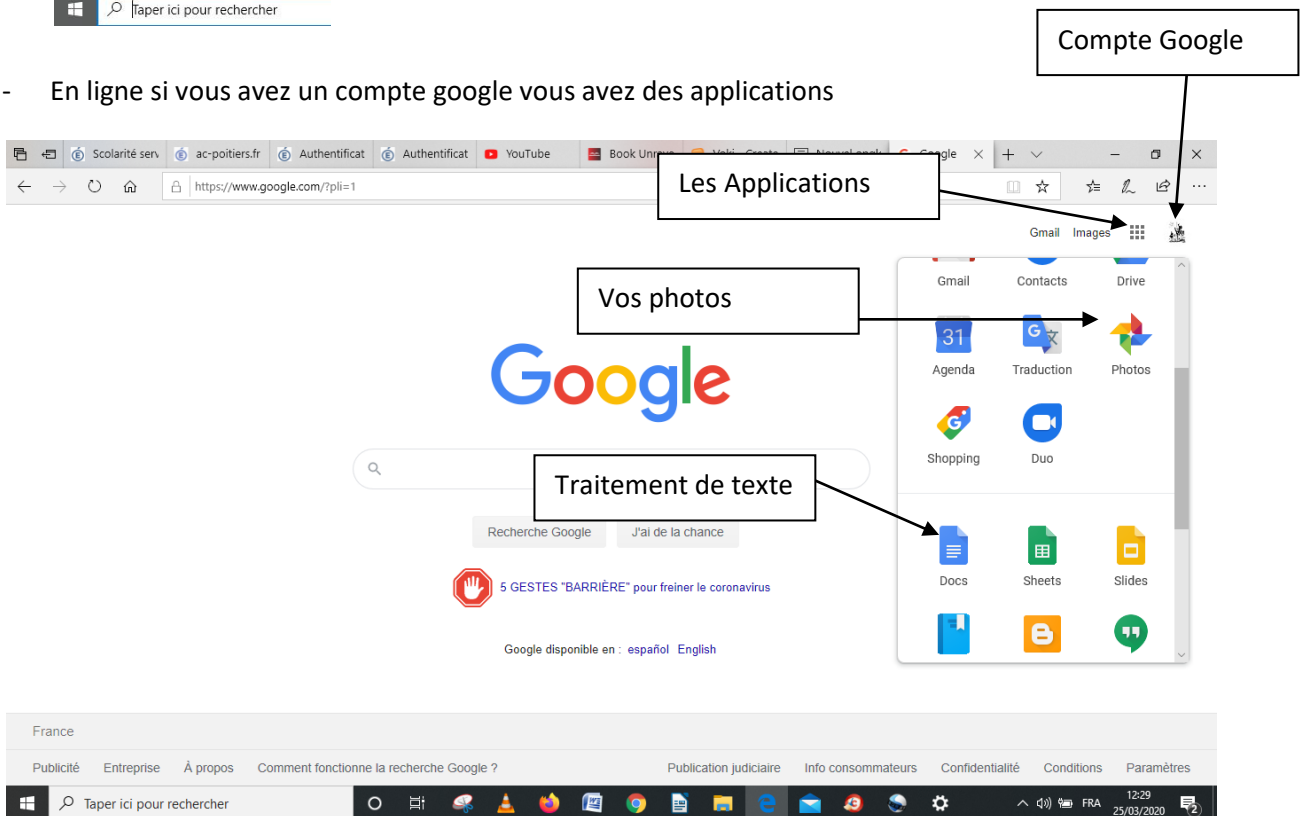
Taper ici pour rechercher

Compte Google

- En ligne si vous avez un compte google vous avez des applications

Scolarité serv | ac-poitiers.fr | Authentificat | Authentificat | YouTube | Book Unre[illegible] | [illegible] | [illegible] | Google

https://www.google.com/?pli=1

Les Applications

Gmail Images

Vos photos

Gmail Contacts Drive

31 Agenda | Traduction | Photos

Shopping | Duo

Google

Traitement de texte

Recherche Google | J'ai de la chance

Docs | Sheets | Slides

5 GESTES "BARRIÈRE" pour freiner le coronavirus

Google disponible en : español English

France

Publicité Entreprise À propos Comment fonctionne la recherche Google ? Publication judiciaire Info consommateurs Confidentialité Conditions Paramètres

Taper ici pour rechercher

FRA 12:29 25/03/2020 2